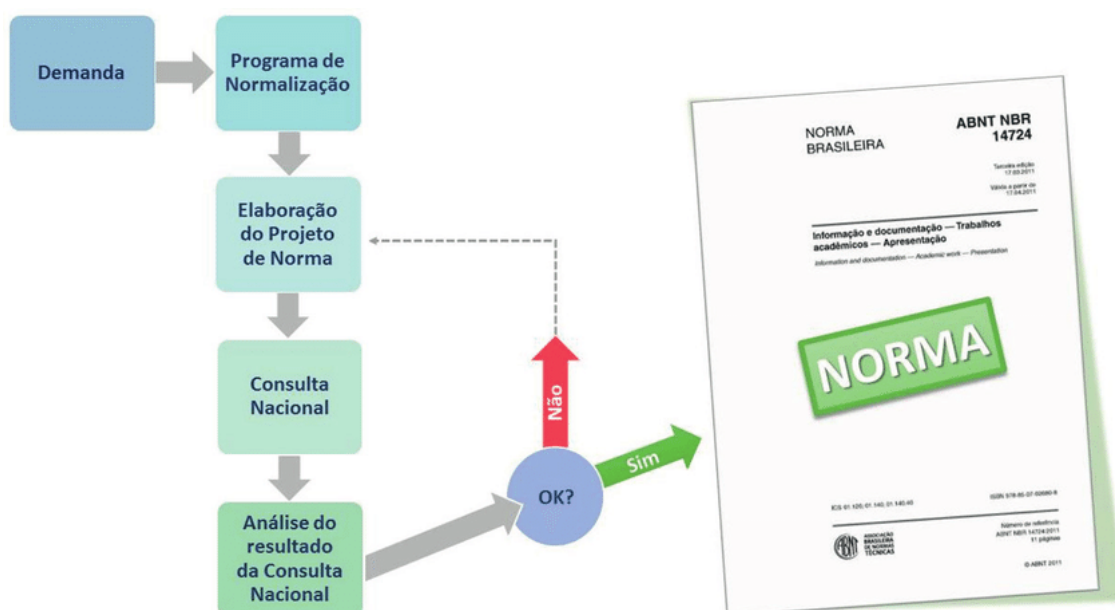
Demanda

Programa de Normalização

Elaboração do Projeto de Norma

Consulta Nacional

Análise do resultado da Consulta Nacional

OK?

Não

Sim

NORMA BRASILEIRA

ABNT NBR 14724

Terceira edição 17.03.2011

Válida a partir de 17.04.2011

Informação e documentação — Trabalhos acadêmicos — Apresentação

Information and documentation — Academic work — Presentation

NORMA

ICS 01.100; 01.140; 01.140.40

ISBN 978-85-07-02680-8

ABNT ASSOCIAÇÃO BRASILEIRA DE NORMAS TÉCNICAS

Número de referência ABNT NBR 14724:2011 11 páginas

© ABNT 2011